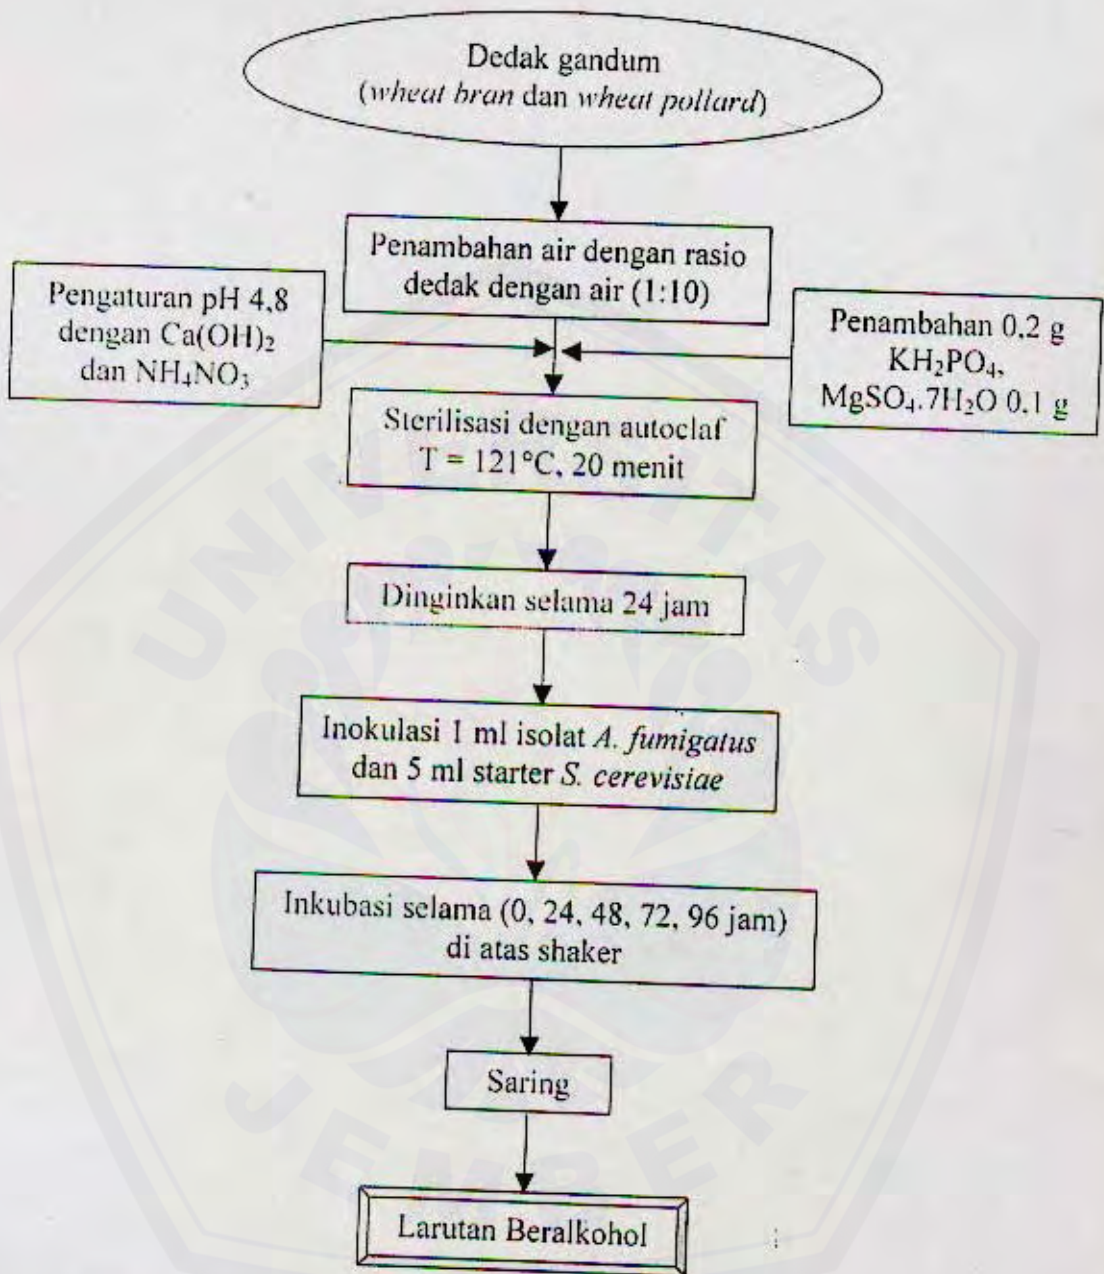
Dedak gandum
(wheat bran dan wheat pollard)

Penambahan air dengan rasio dedak dengan air (1:10)

Pengaturan pH 4,8 dengan $Ca(OH)_2$ dan $NH_4NO_3$

Penambahan 0,2 g $KH_2PO_4$, $MgSO_4.7H_2O$ 0,1 g

Sterilisasi dengan autoclaf T = 121°C, 20 menit

Dinginkan selama 24 jam

Inokulasi 1 ml isolat A. fumigatus dan 5 ml starter S. cerevisiae

Inkubasi selama (0, 24, 48, 72, 96 jam) di atas shaker

Saring

Larutan Beralkohol

UNIVERSITAS JEMBER